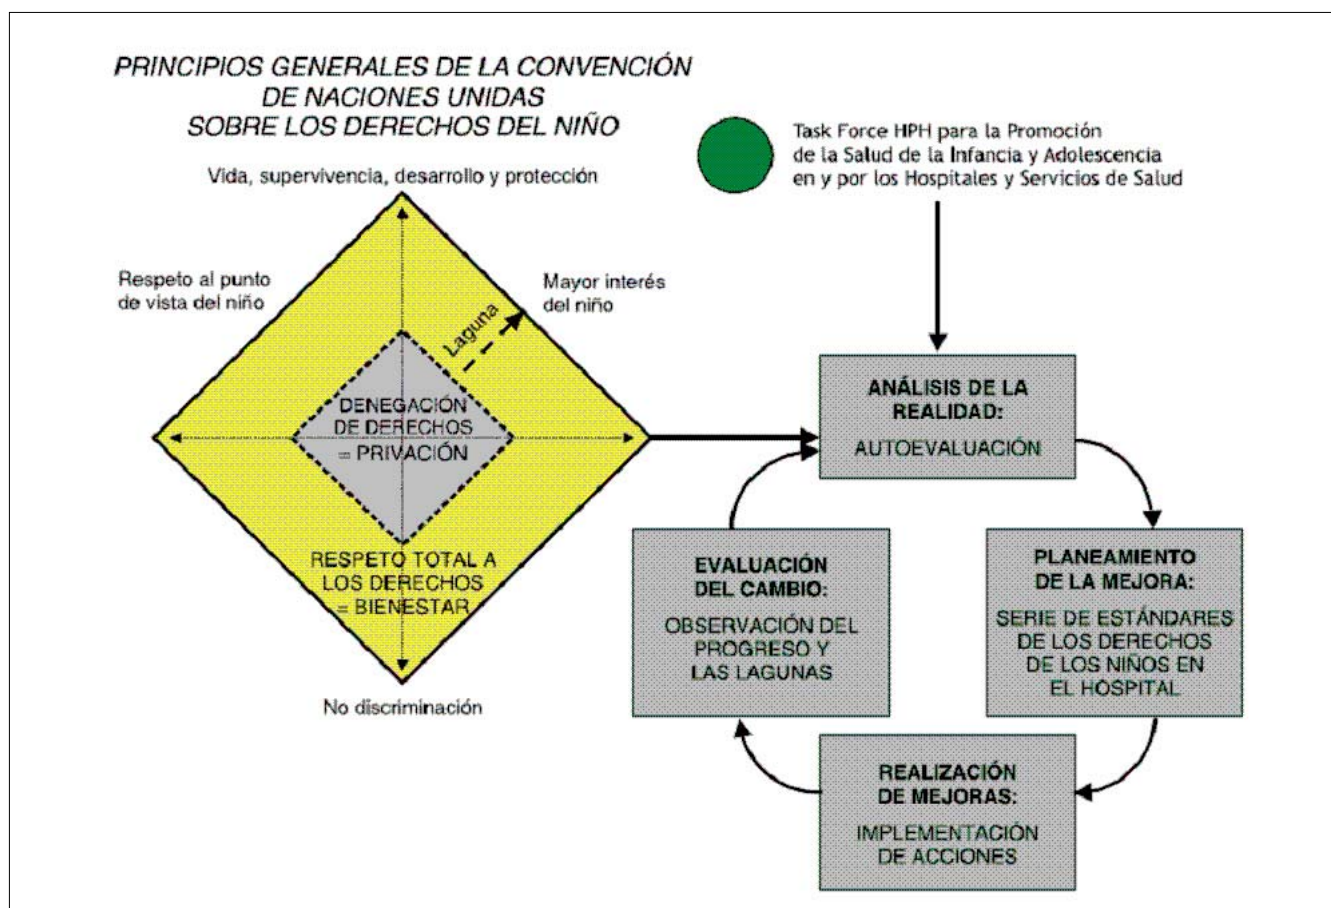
PRINCIPIOS GENERALES DE LA CONVENCIÓN
DE NACIONES UNIDAS
SOBRE LOS DERECHOS DEL NIÑO

Vida, supervivencia, desarrollo y protección

Respeto al punto de vista del niño

Mayor interés del niño

Laguna

DENEGACIÓN DE DERECHOS = PRIVACIÓN

RESPETO TOTAL A LOS DERECHOS = BIENESTAR

No discriminación

Task Force HPH para la Promoción de la Salud de la Infancia y Adolescencia en y por los Hospitales y Servicios de Salud

ANÁLISIS DE LA REALIDAD:
AUTOEVALUACIÓN

PLANEAMIENTO DE LA MEJORA:
SERIE DE ESTÁNDARES DE LOS DERECHOS DE LOS NIÑOS EN EL HOSPITAL

REALIZACIÓN DE MEJORAS:
IMPLEMENTACIÓN DE ACCIONES

EVALUACIÓN DEL CAMBIO:
OBSERVACIÓN DEL PROGRESO Y LAS LAGUNAS